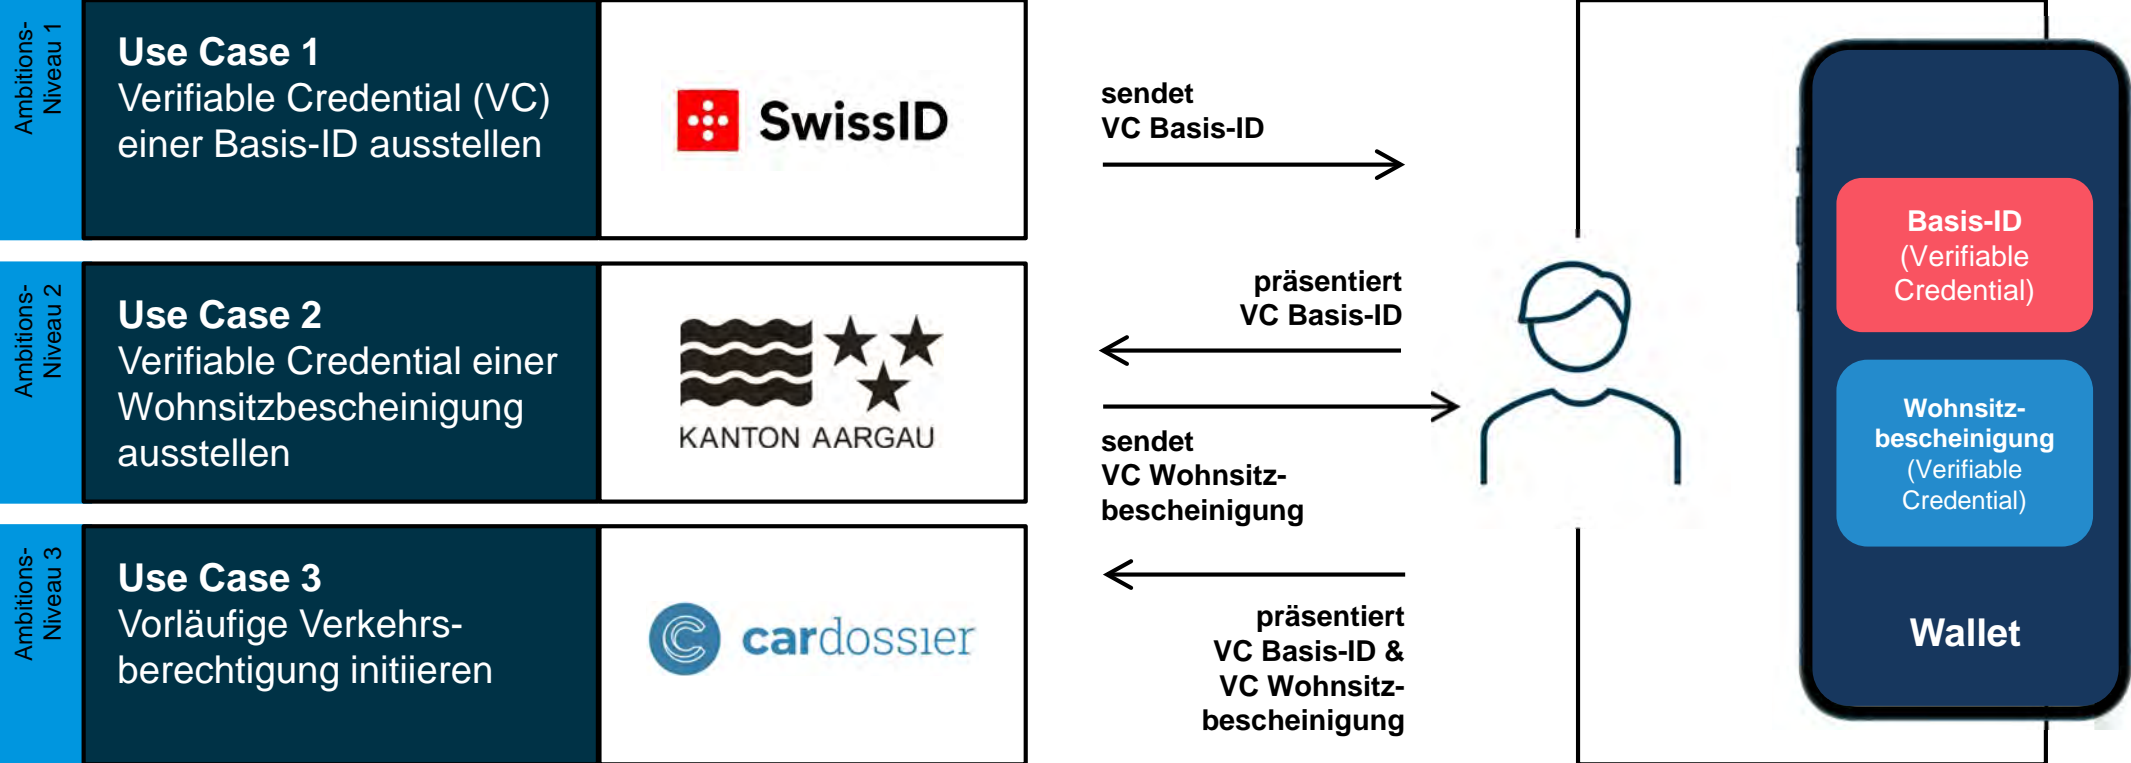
Ambitions-Niveau 1

Use Case 1
Verifiable Credential (VC) einer Basis-ID ausstellen

SwissID

sendet
VC Basis-ID

Ambitions-Niveau 2

Use Case 2
Verifiable Credential einer Wohnsitzbescheinigung ausstellen

KANTON AARGAU

präsentiert
VC Basis-ID

sendet
VC Wohnsitzbescheinigung

Ambitions-Niveau 3

Use Case 3
Vorläufige Verkehrsberechtigung initiieren

cardossier

präsentiert
VC Basis-ID &
VC Wohnsitzbescheinigung

Basis-ID
(Verifiable Credential)

Wohnsitzbescheinigung
(Verifiable Credential)

Wallet